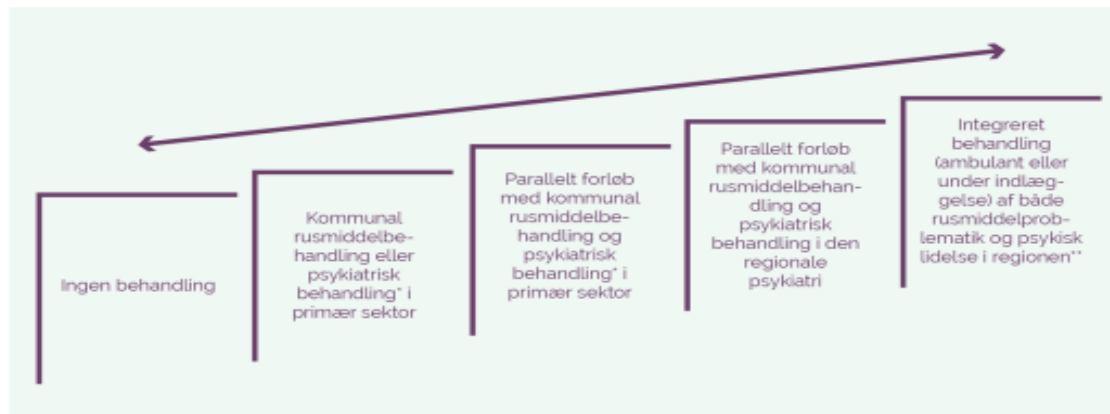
Ingen behandling

Kommunal rusmiddelbehandling eller psykiatrisk behandling* i primær sektor

Parallelt forløb med kommunal rusmiddelbehandling og psykiatrisk behandling* i primær sektor

Parallelt forløb med kommunal rusmiddelbehandling og psykiatrisk behandling i den regionale psykiatri

Integreret behandling (ambulant eller under indlæggelse) af både rusmiddelproblematik og psykisk lidelse i regionen**